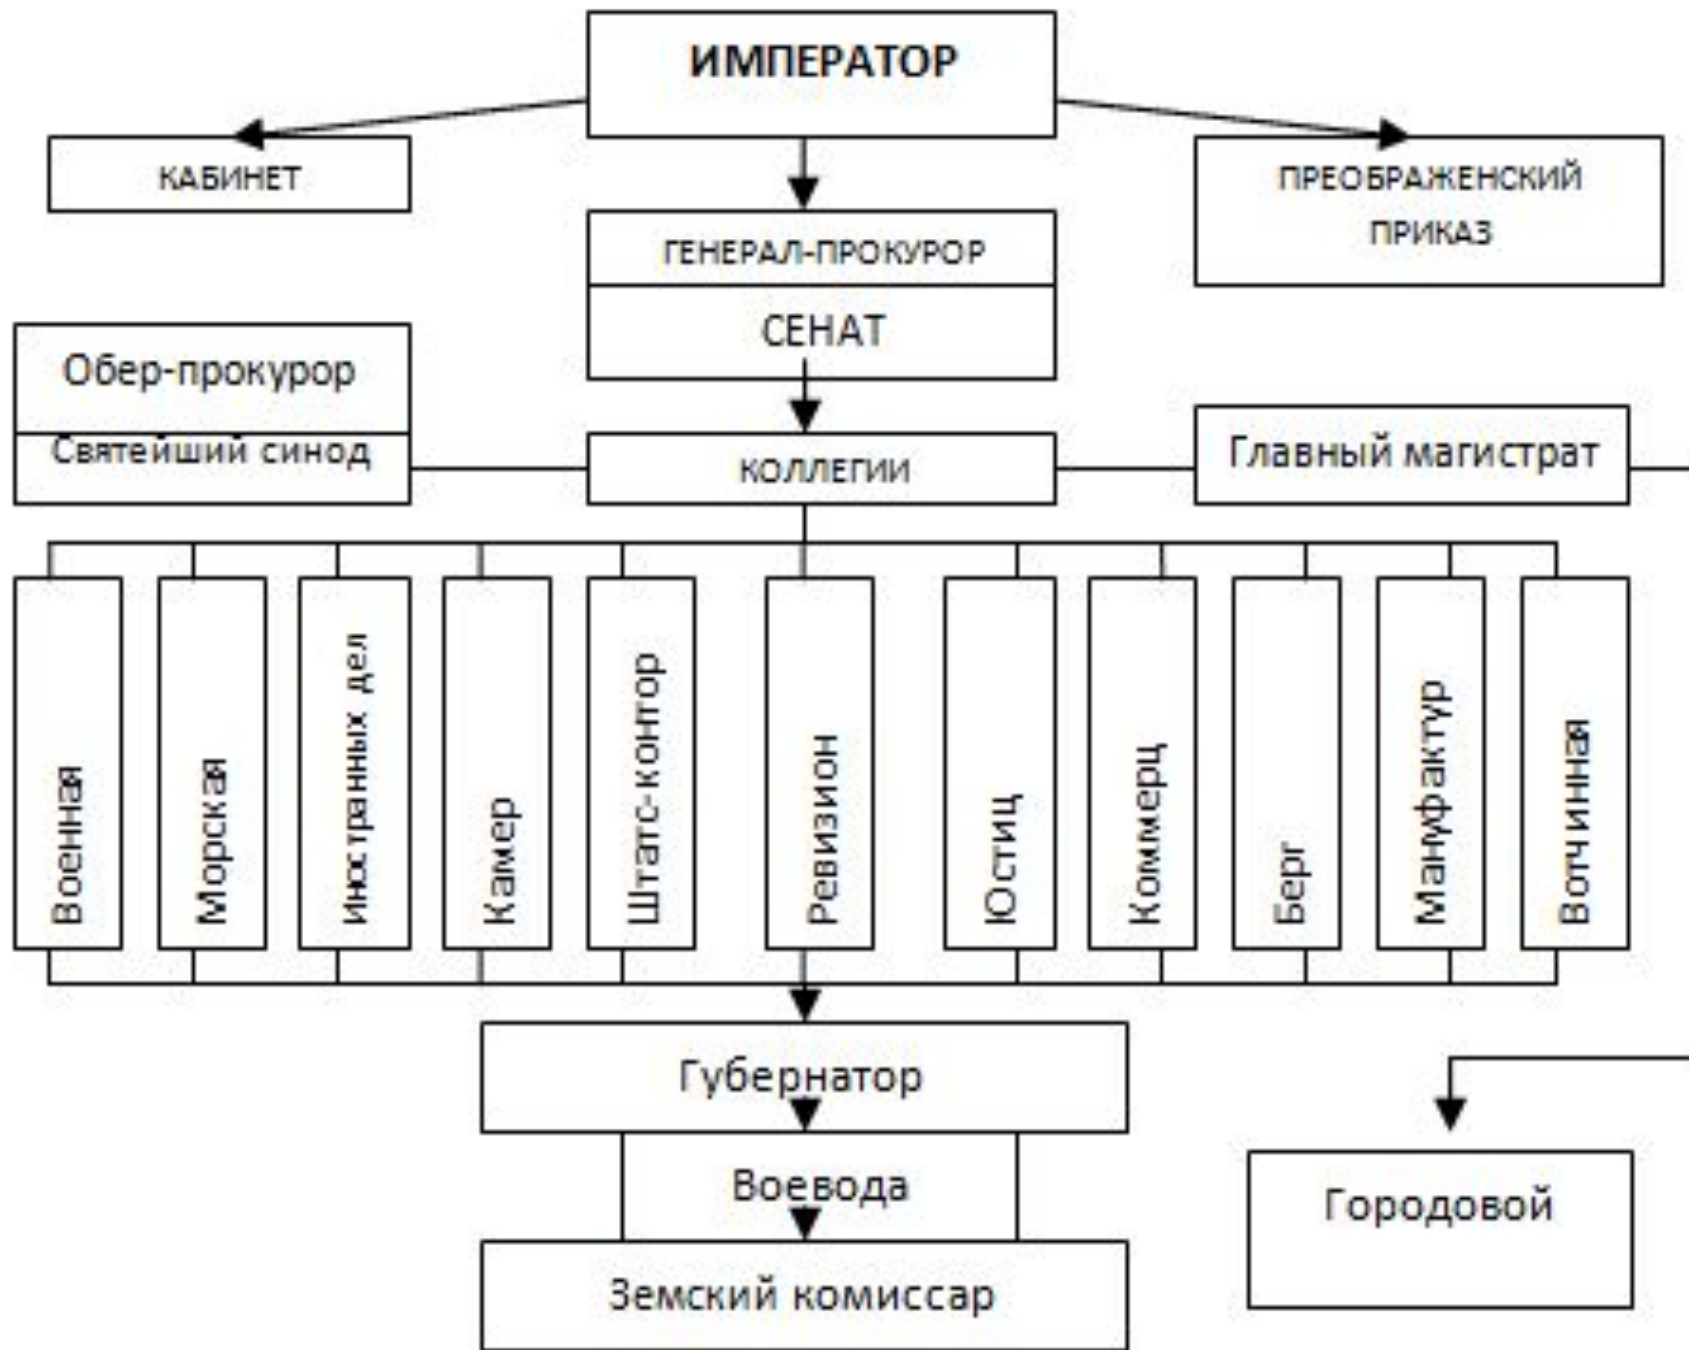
ИМПЕРАТОР

КАБИНЕТ

ГЕНЕРАЛ-ПРОКУРОР

ПРЕОБРАЖЕНСКИЙ ПРИКАЗ

СЕНАТ

Обер-прокурор

Святейший синод

КОЛЛЕГИИ

Главный магистрат

Военная

Морская

Иностранных дел

Камер

Штатс-контор

Ревизион

Юстиц

Коммерц

Берг

Мануфактур

Вотчинная

Губернатор

Воевода

Земский комиссар

Городовой